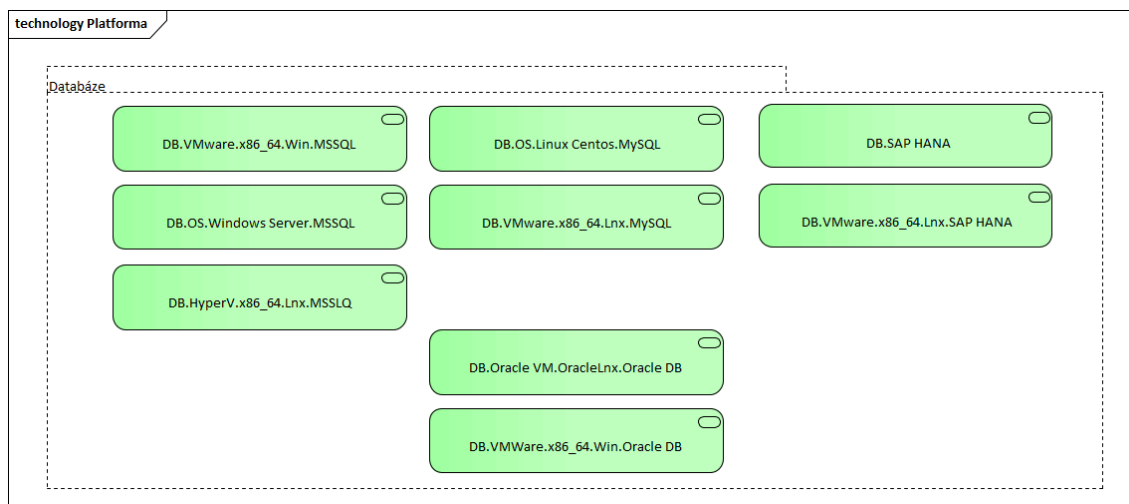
technology Platforma

Databáze

DB.VMware.x86_64.Win.MSSQL

DB.OS.Linux Centos.MySQL

DB.SAP HANA

DB.OS.Windows Server.MSSQL

DB.VMware.x86_64.Lnx.MySQL

DB.VMware.x86_64.Lnx.SAP HANA

DB.HyperV.x86_64.Lnx.MSSLQ

DB.Oracle VM.OracleLnx.Oracle DB

DB.VMWare.x86_64.Win.Oracle DB